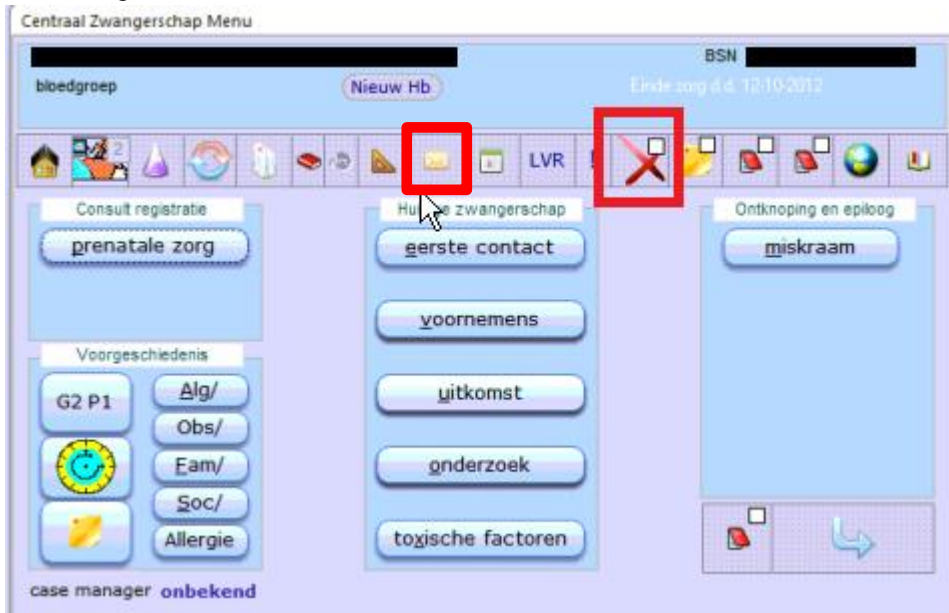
Centraal Zwangerschap Menu

BSN

bloedgroep

Nieuw Hb

Einde zorg d.d. 12-10-2012

2

LVR

Consult registratie

prenatale zorg

Hu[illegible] zwangerschap

eerste contact

voornemens

uitkomst

onderzoek

toxische factoren

Ontknoping en epiloog

miskraam

Voorgeschiedenis

G2 P1

Alg/

Obs/

Fam/

Soc/

Allergie

case manager onbekend